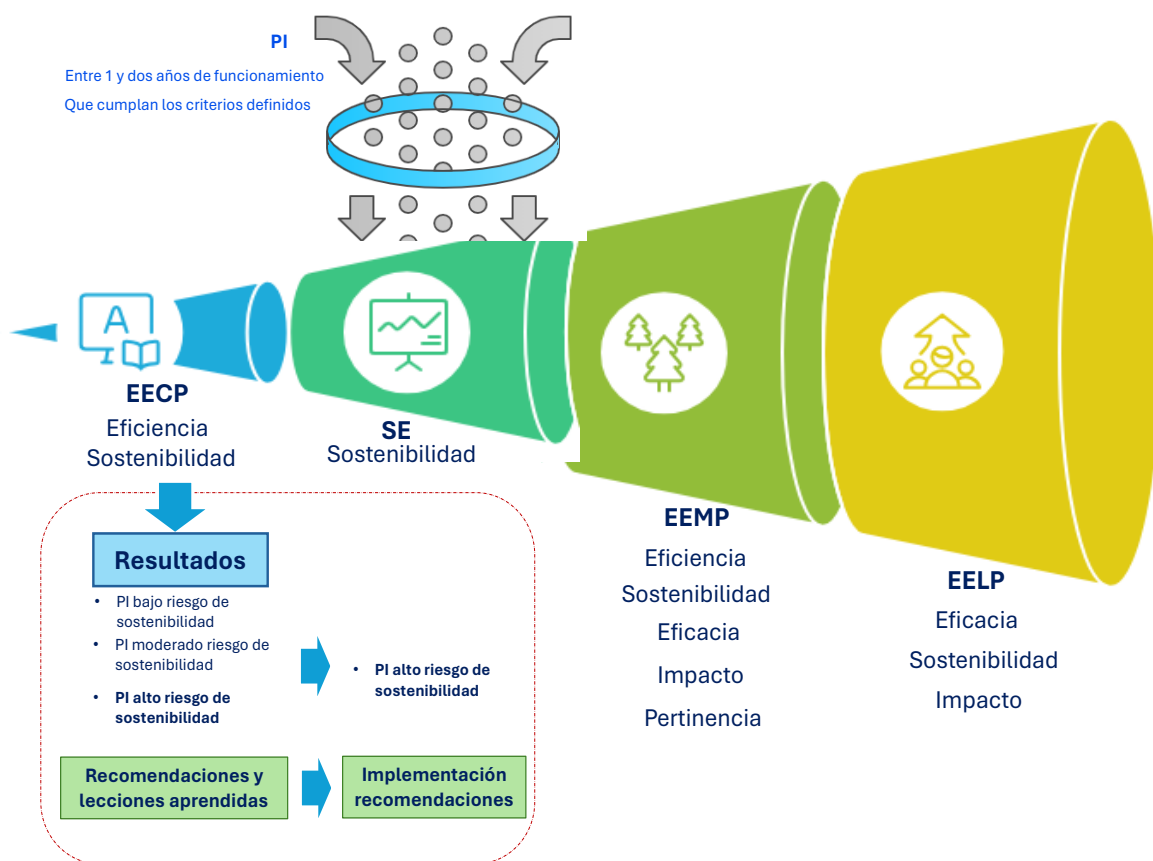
PI

Entre 1 y dos años de funcionamiento

Que cumplan los criterios definidos

A

EECP
Eficiencia
Sostenibilidad

SE
Sostenibilidad

EEMP
Eficiencia
Sostenibilidad
Eficacia
Impacto
Pertinencia

EELP
Eficacia
Sostenibilidad
Impacto

Resultados

- PI bajo riesgo de sostenibilidad
- PI moderado riesgo de sostenibilidad
- **PI alto riesgo de sostenibilidad**

- **PI alto riesgo de sostenibilidad**

Recomendaciones y lecciones aprendidas

Implementación recomendaciones